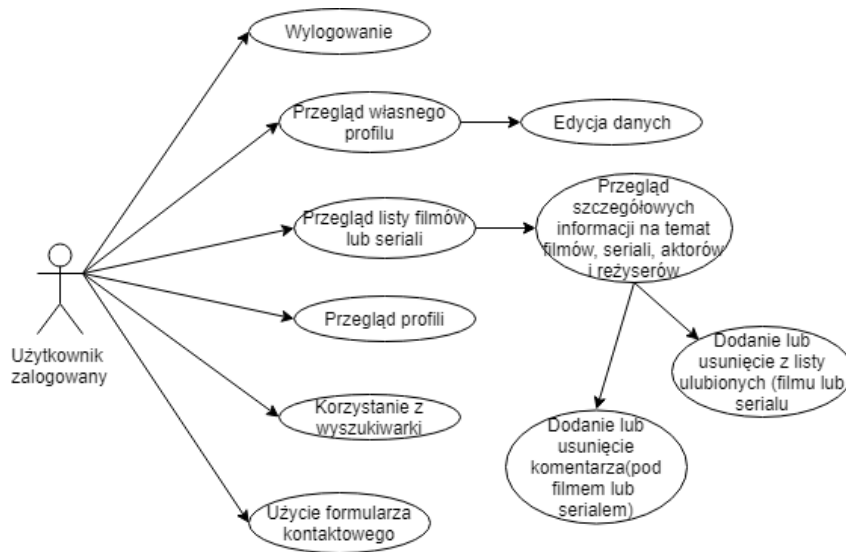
Wylogowanie

Przegląd własnego profilu

Edycja danych

Przegląd listy filmów lub seriali

Przegląd szczegółowych informacji na temat filmów, seriali, aktorów i reżyserów

Przegląd profili

Dodanie lub usunięcie z listy ulubionych (filmu lub serialu

Korzystanie z wyszukiwarki

Dodanie lub usunięcie komentarza(pod filmem lub serialem)

Użycie formularza kontaktowego

Użytkownik zalogowany